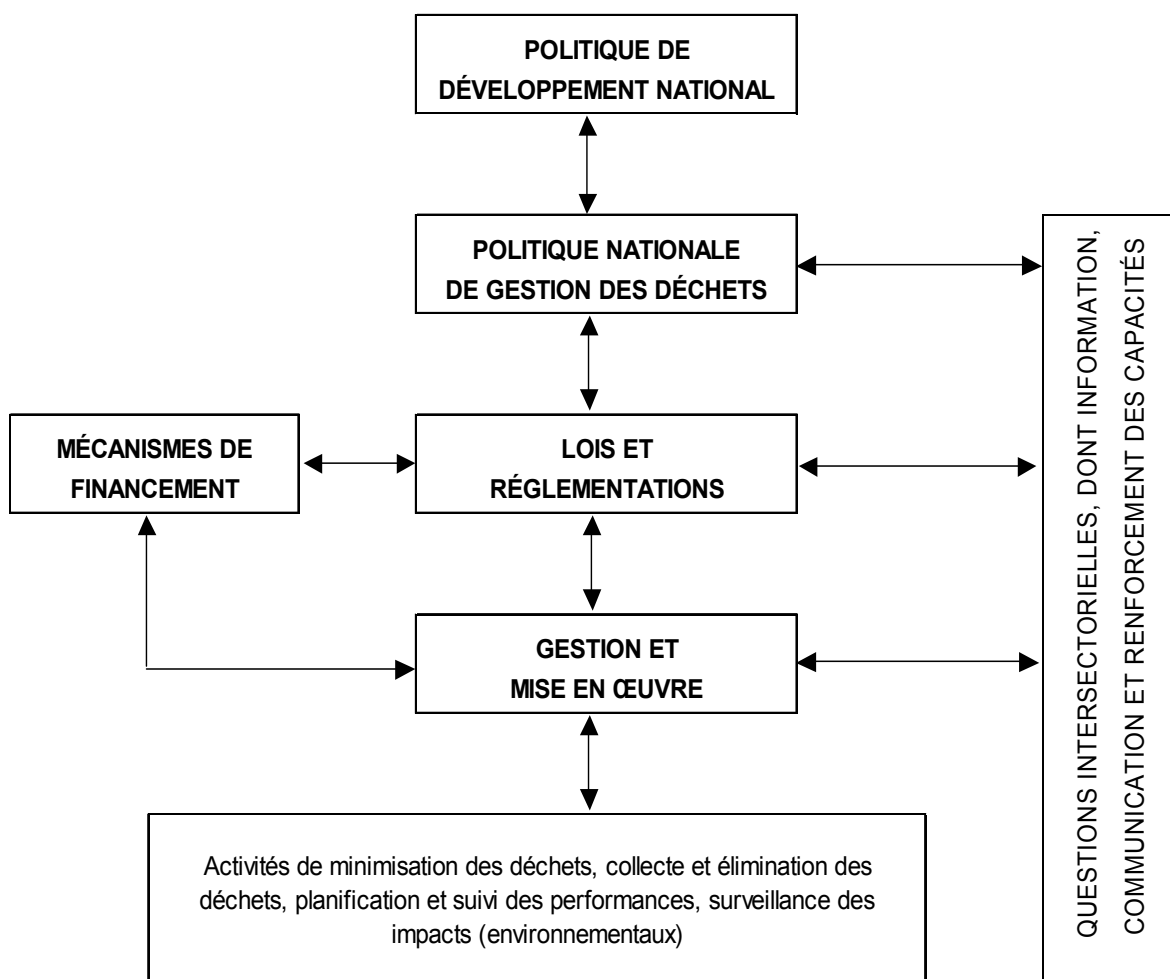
POLITIQUE DE DÉVELOPPEMENT NATIONAL

POLITIQUE NATIONALE DE GESTION DES DÉCHETS

MÉCANISMES DE FINANCEMENT

LOIS ET RÉGLEMENTATIONS

GESTION ET MISE EN ŒUVRE

Activités de minimisation des déchets, collecte et élimination des déchets, planification et suivi des performances, surveillance des impacts (environnementaux)

QUESTIONS INTERSECTORIELLES, DONT INFORMATION, COMMUNICATION ET RENFORCEMENT DES CAPACITÉS